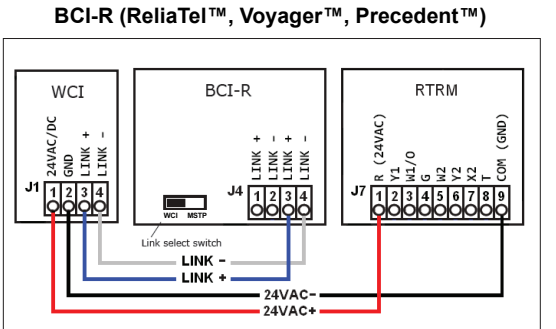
BCI-R (ReliaTel™, Voyager™, Precedent™)

WCI

24VAC/DC
GND
LINK +
LINK -

J1 1 2 3 4

BCI-R

LINK +
LINK -
LINK +
LINK -

J4 1 2 3 4

WCI MSTP

Link select switch

RTRM

R (24VAC)
Y1
W1/O
G
W2
Y2
X2
T
COM (GND)

J7 1 2 3 4 5 6 7 8 9

LINK -
LINK +
24VAC-
24VAC+